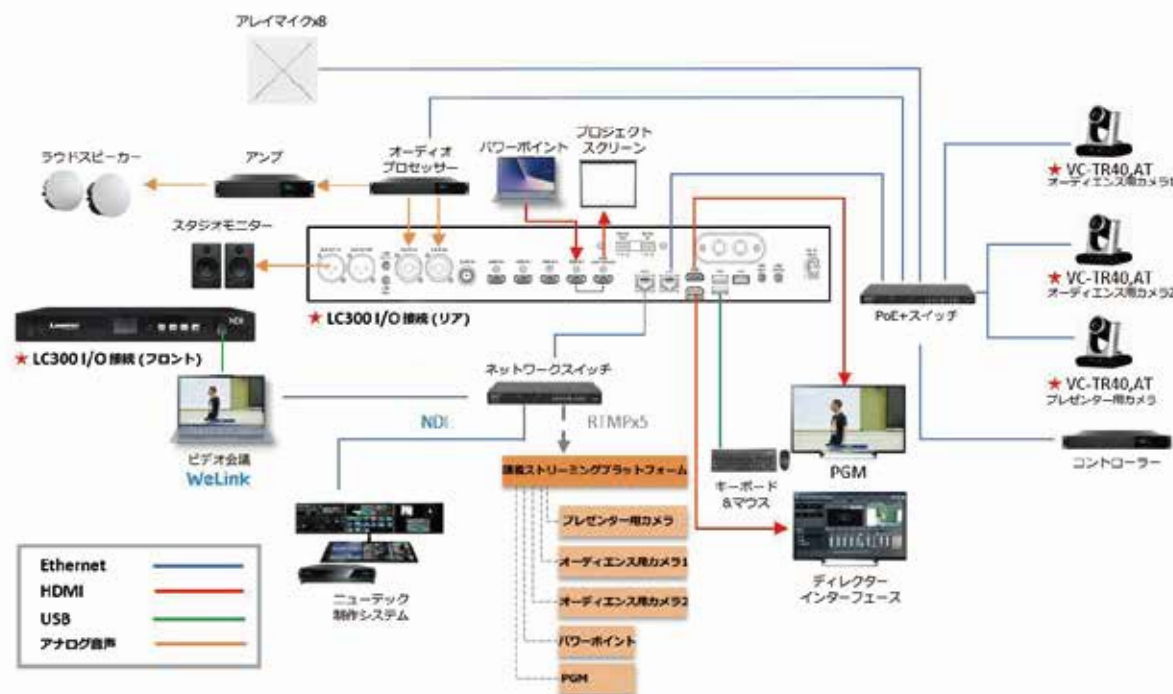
アレイマイクx8

ラウドスピーカー

アンプ

オーディオ プロセッサー

パワーポイント

プロジェクト スクリーン

スタジオモニター

★ VC-TR40,AT オーディエンス用カメラ1

★ VC-TR40,AT オーディエンス用カメラ2

★ VC-TR40,AT プレゼンター用カメラ

★ LC300 I/O 接続 (リア)

PoE+スイッチ

★ LC300 I/O 接続 (フロント)

ネットワークスイッチ

NDI

RTMPx5

ビデオ会議

WeLink

PGM

コントローラー

キーボード &マウス

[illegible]ストリーミングプラットフォーム

プレゼンター用カメラ

オーディエンス用カメラ1

オーディエンス用カメラ2

パワーポイント

PGM

ディレクター インターフェース

ニューテック 制作システム

Ethernet

HDMI

USB

アナログ音声